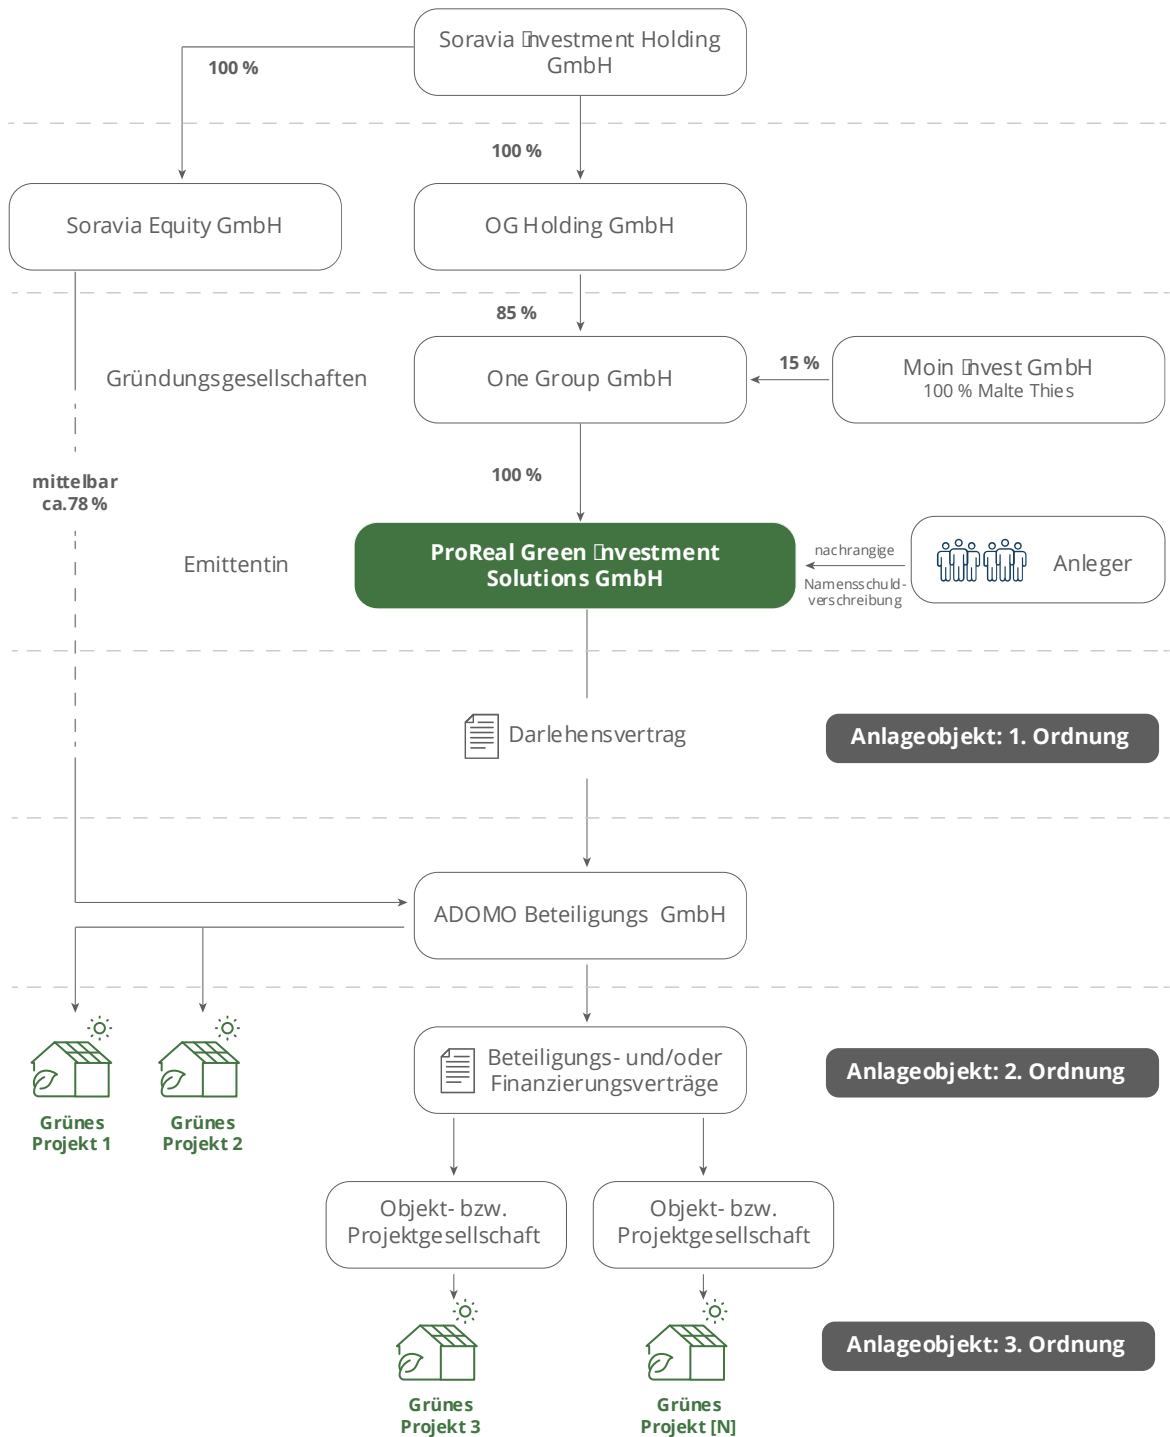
Soravia Investment Holding GmbH

100 %

100 %

Soravia Equity GmbH

OG Holding GmbH

85 %

Gründungsgesellschaften

One Group GmbH

15 %

Moin Invest GmbH
100 % Malte Thies

100 %

mittelbar
ca. 78 %

Emittentin

ProReal Green Investment Solutions GmbH

nachrangige Namensschuldverschreibung

Anleger

Darlehensvertrag

Anlageobjekt: 1. Ordnung

ADOMO Beteiligungs GmbH

Beteiligungs- und/oder Finanzierungsverträge

Anlageobjekt: 2. Ordnung

Grünes Projekt 1

Grünes Projekt 2

Objekt- bzw. Projektgesellschaft

Objekt- bzw. Projektgesellschaft

Anlageobjekt: 3. Ordnung

Grünes Projekt 3

Grünes Projekt [N]